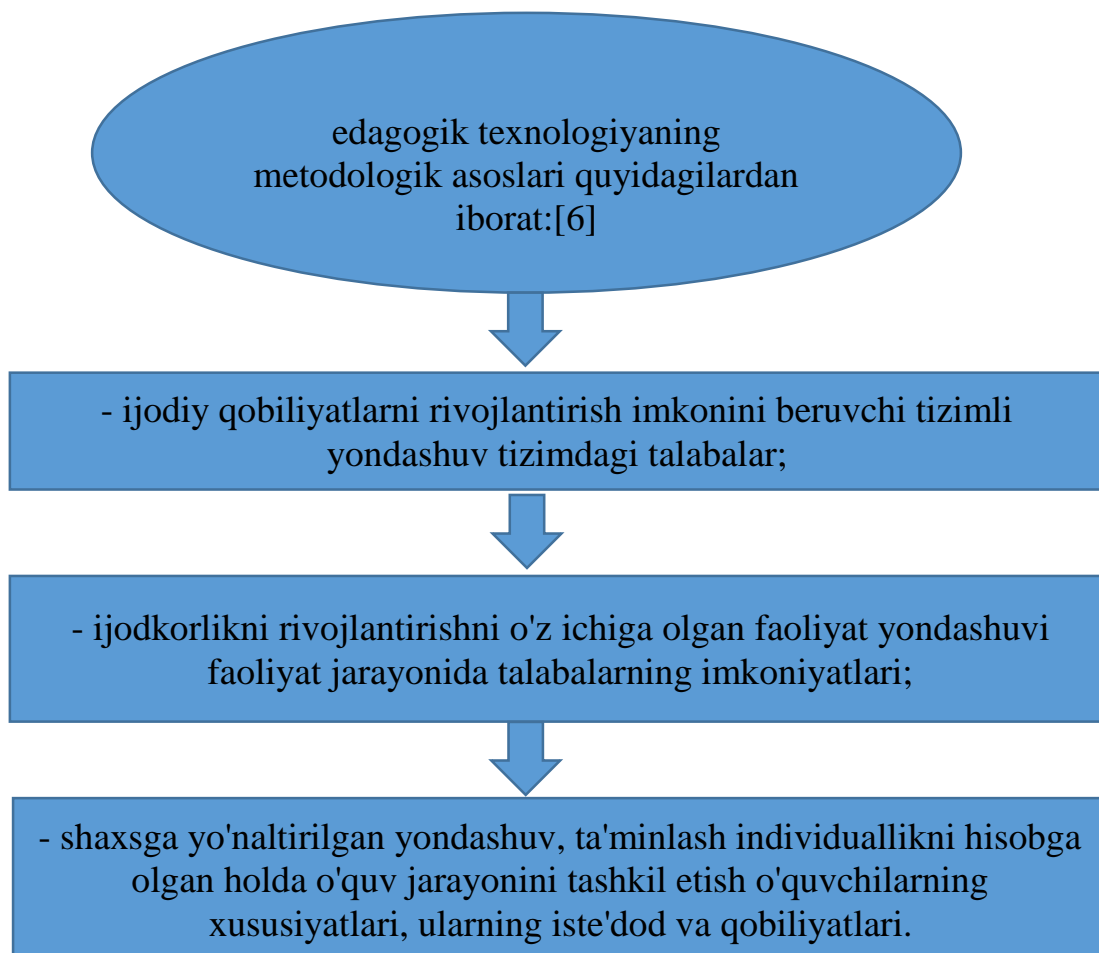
edagogik texnologiyaning metodologik asoslari quyidagilardan iborat:[6]

- ijodiy qobiliyatlarni rivojlantirish imkonini beruvchi tizimli yondashuv tizimdagi talabalar;

- ijodkorlikni rivojlantirishni o'z ichiga olgan faoliyat yondashuvi faoliyat jarayonida talabalarning imkoniyatlari;

- shaxsga yo'naltirilgan yondashuv, ta'minlash individuallikni hisobga olgan holda o'quv jarayonini tashkil etish o'quvchilarning xususiyatlari, ularning iste'dod va qobiliyatlari.